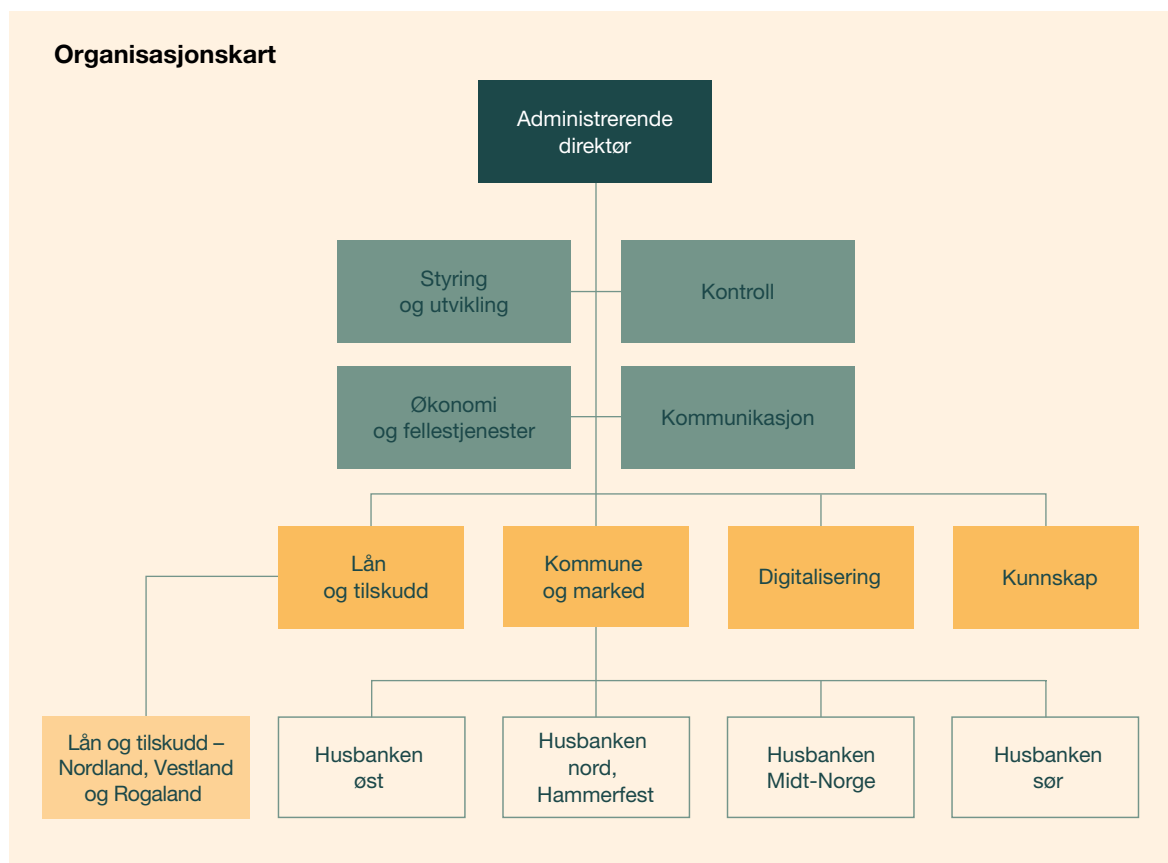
Organisasjonskart

Administrerende direktør

Styring og utvikling

Kontroll

Økonomi og fellestjenester

Kommunikasjon

Lån og tilskudd

Kommune og marked

Digitalisering

Kunnskap

Lån og tilskudd – Nordland, Vestland og Rogaland

Husbanken øst

Husbanken nord, Hammerfest

Husbanken Midt-Norge

Husbanken sør